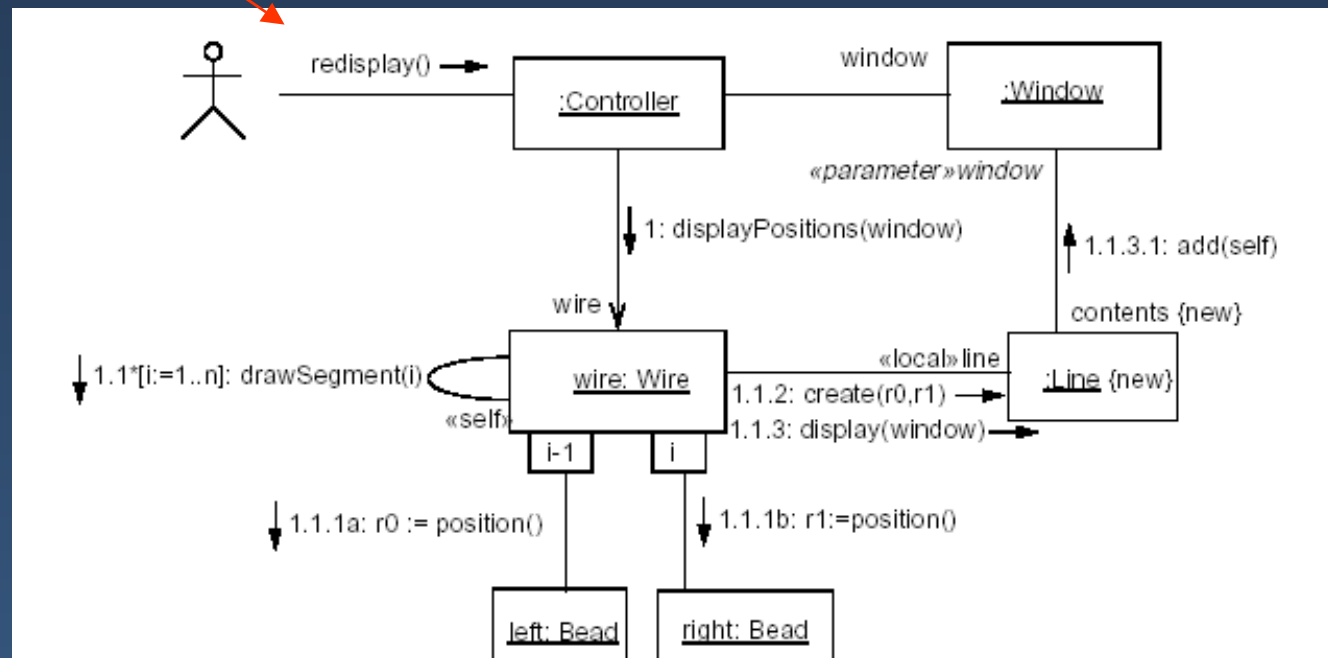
redisplay()

:Controller

window

:Window

«parameter»window

1: displayPositions(window)

1.1.3.1: add(self)

wire

contents {new}

1.1*[i:=1..n]: drawSegment(i)

wire: Wire

«local»line

:Line {new}

1.1.2: create(r0,r1)

«self»

1.1.3: display(window)

i-1

i

1.1.1a: r0 := position()

1.1.1b: r1:=position()

left: Bead

right: Bead